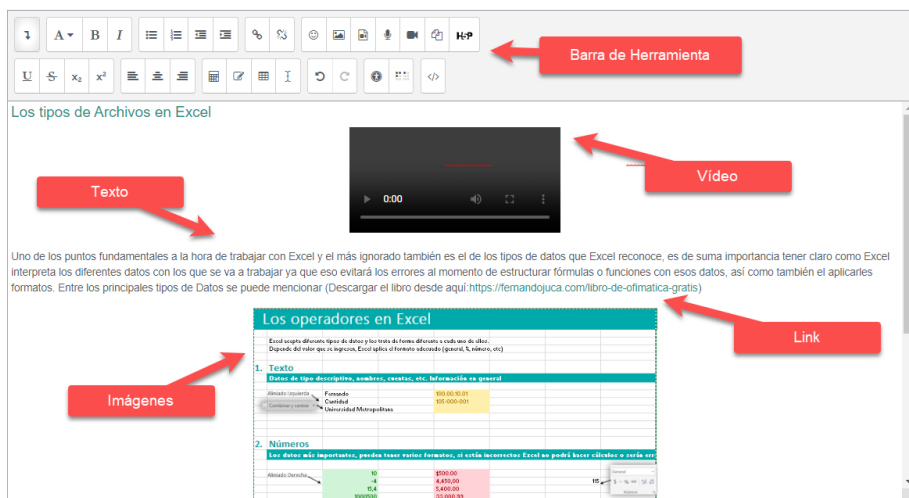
A B I H-P

U S $x_2$ $x^2$

Barra de Herramienta

Los tipos de Archivos en Excel

0:00

Vídeo

Texto

Uno de los puntos fundamentales a la hora de trabajar con Excel y el más ignorado también es el de los tipos de datos que Excel reconoce, es de suma importancia tener claro como Excel interpreta los diferentes datos con los que se va a trabajar ya que eso evitará los errores al momento de estructurar fórmulas o funciones con esos datos, así como también el aplicarles formatos. Entre los principales tipos de Datos se puede mencionar (Descargar el libro desde aquí:https://fernandojuca.com/libro-de-ofimatica-gratis)

Link

Los operadores en Excel

Excel acepta diferentes tipos de datos y los trata de forma diferente a cada uno de ellos. Depende del valor que se ingrese, Excel aplica el formato adecuado (general, %, número, etc)

Imágenes

1. Texto

Datos de tipo descriptivo, nombres, cuentas, etc. Información en general

Alineado Izquierda
Combinar y centrar
Fernando
Cantidad
Universidad Metropolitana
180.00.10.01
101-000-001

2. Números

Los datos más importantes, pueden tener varios formatos, si están incorrectos Excel no podrá hacer cálculos o será err

Alineado Derecha
10
-4
15,4
$100.00
4,450.00
5,400.00
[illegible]